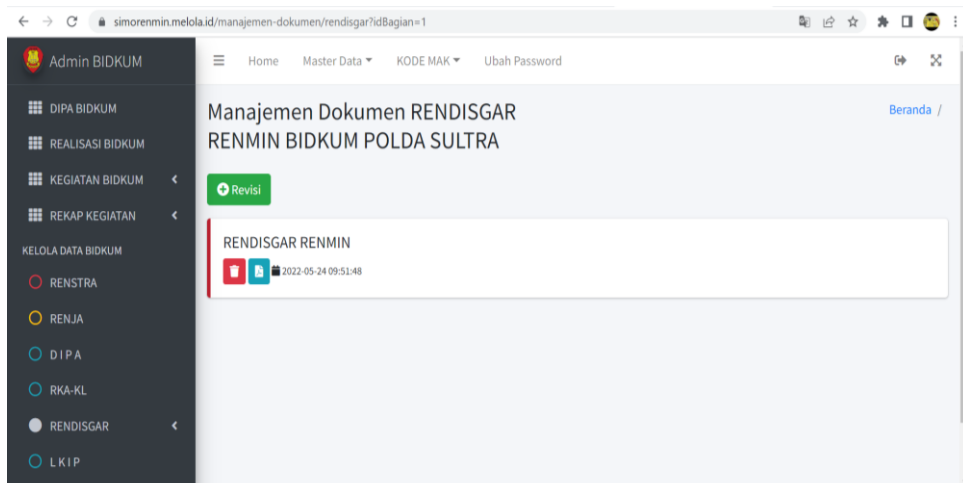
simorenmin.melola.id/manajemen-dokumen/rendisgar?idBagian=1

Admin BIDKUM

Home Master Data KODE MAK Ubah Password

DIPA BIDKUM
REALISASI BIDKUM
KEGIATAN BIDKUM
REKAP KEGIATAN
KELOLA DATA BIDKUM
RENSTRA
RENJA
DIPA
RKA-KL
RENDISGAR
LKIP

Manajemen Dokumen RENDISGAR
RENMIN BIDKUM POLDA SULTRA

Beranda /

Revisi

RENDISGAR RENMIN

2022-05-24 09:51:48